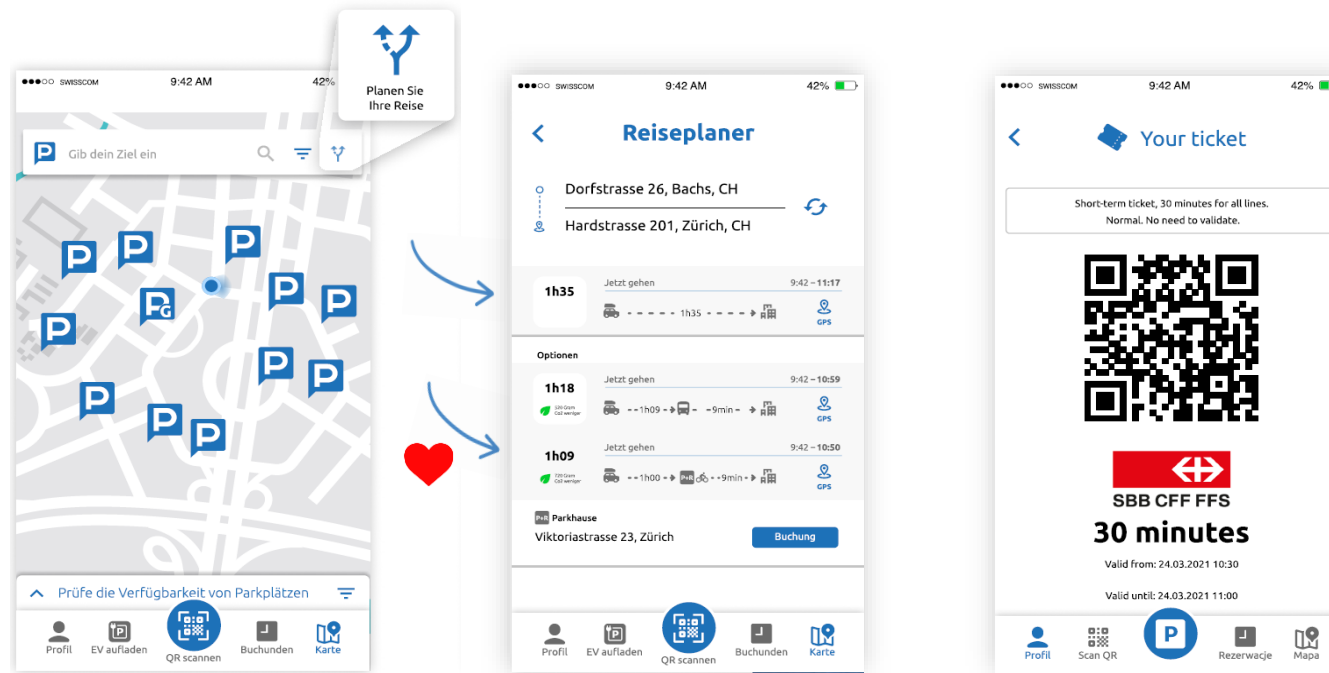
●●●○○ SWISSCOM 9:42 AM 42%

Planen Sie Ihre Reise

Gib dein Ziel ein

P P P P P P P P P P P

Prüfe die Verfügbarkeit von Parkplätzen

Profil EV aufladen QR scannen Buchunden Karte

●●●○○ SWISSCOM 9:42 AM 42%

Reiseplaner

Dorfstrasse 26, Bachs, CH

Hardstrasse 201, Zürich, CH

1h35 Jetzt gehen 9:42 – 11:17
1h35
GPS

Optionen

1h18 Jetzt gehen 9:42 – 10:59
729 Gram Co2 weniger
1h09 9min
GPS

1h09 Jetzt gehen 9:42 – 10:50
729 Gram Co2 weniger
1h00 P+R 9min
GPS

P+R Parkhause
Viktoriastrasse 23, Zürich
Buchung

Profil EV aufladen QR scannen Buchunden Karte

●●●○○ SWISSCOM 9:42 AM 42%

Your ticket

Short-term ticket, 30 minutes for all lines. Normal. No need to validate.

SBB CFF FFS
30 minutes
Valid from: 24.03.2021 10:30
Valid until: 24.03.2021 11:00

Profil Scan QR P Rezerwacje Mapa